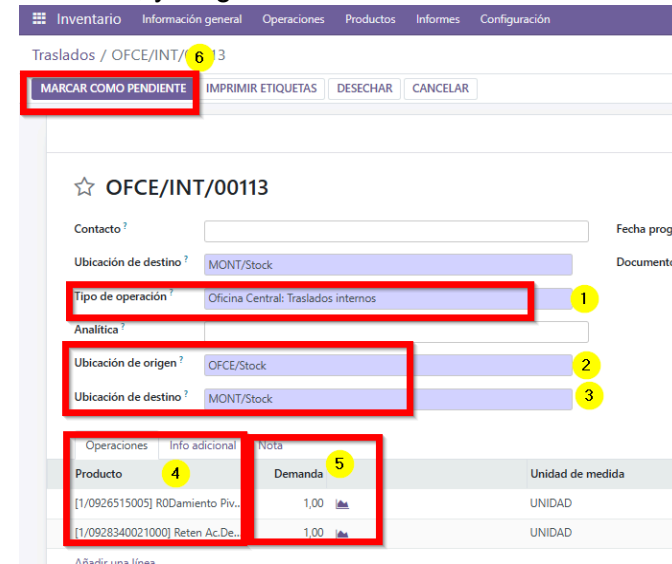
Inventario Información general Operaciones Productos Informes Configuración

Traslados / OFCE/INT/0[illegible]13 6

MARCAR COMO PENDIENTE IMPRIMIR ETIQUETAS DESECHAR CANCELAR

☆ OFCE/INT/00113

Contacto ?

Fecha prog

Ubicación de destino ? MONT/Stock

Documento

Tipo de operación ? Oficina Central: Traslados internos 1

Analítica ?

Ubicación de origen ? OFCE/Stock 2

Ubicación de destino ? MONT/Stock 3

Operaciones Info adicional Nota

4 5

| Producto | Demanda | | Unidad de medida |
|---|---|---|---|
| [1/0926515005] R0Damiento Piv... | 1,00 | | UNIDAD |
| [1/0928340021000] Reten Ac.De... | 1,00 | | UNIDAD |

Añadir una línea